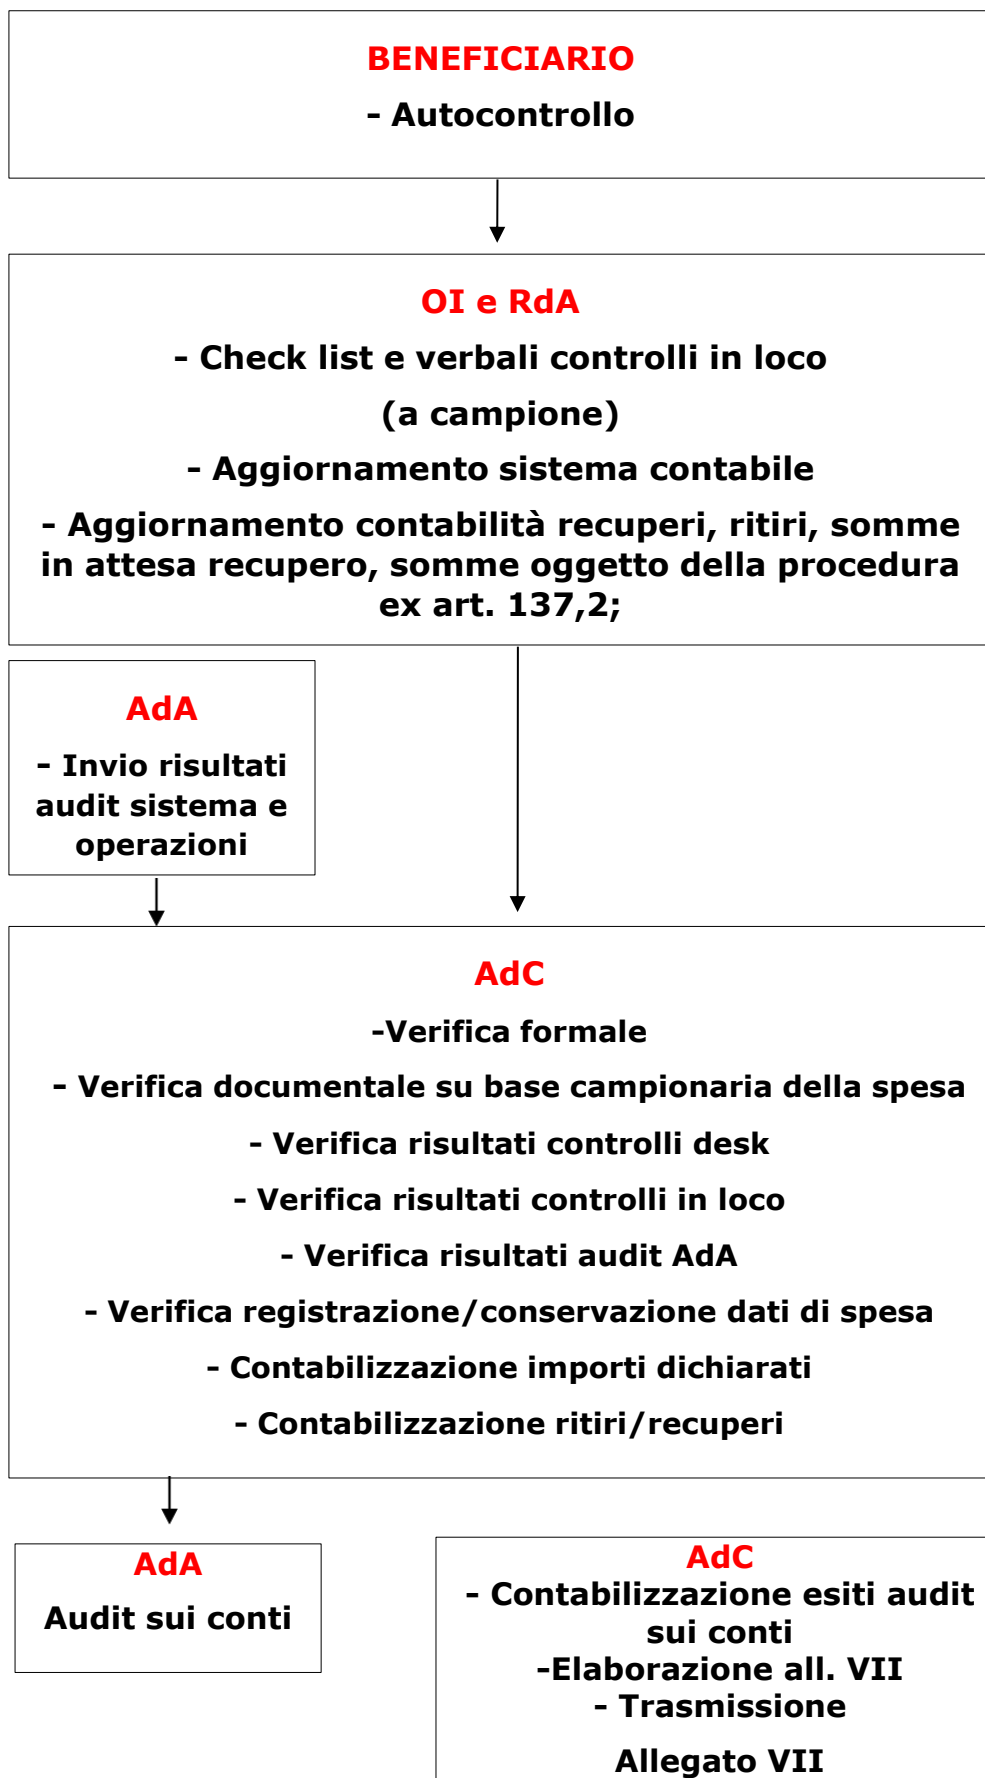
BENEFICIARIO
- Autocontrollo

OI e RdA
- Check list e verbali controlli in loco
(a campione)
- Aggiornamento sistema contabile
- Aggiornamento contabilità recuperi, ritiri, somme in attesa recupero, somme oggetto della procedura ex art. 137,2;

AdA
- Invio risultati audit sistema e operazioni

AdC
-Verifica formale
- Verifica documentale su base campionaria della spesa
- Verifica risultati controlli desk
- Verifica risultati controlli in loco
- Verifica risultati audit AdA
- Verifica registrazione/conservazione dati di spesa
- Contabilizzazione importi dichiarati
- Contabilizzazione ritiri/recuperi

AdA
Audit sui conti

AdC
- Contabilizzazione esiti audit sui conti
-Elaborazione all. VII
- Trasmissione
Allegato VII